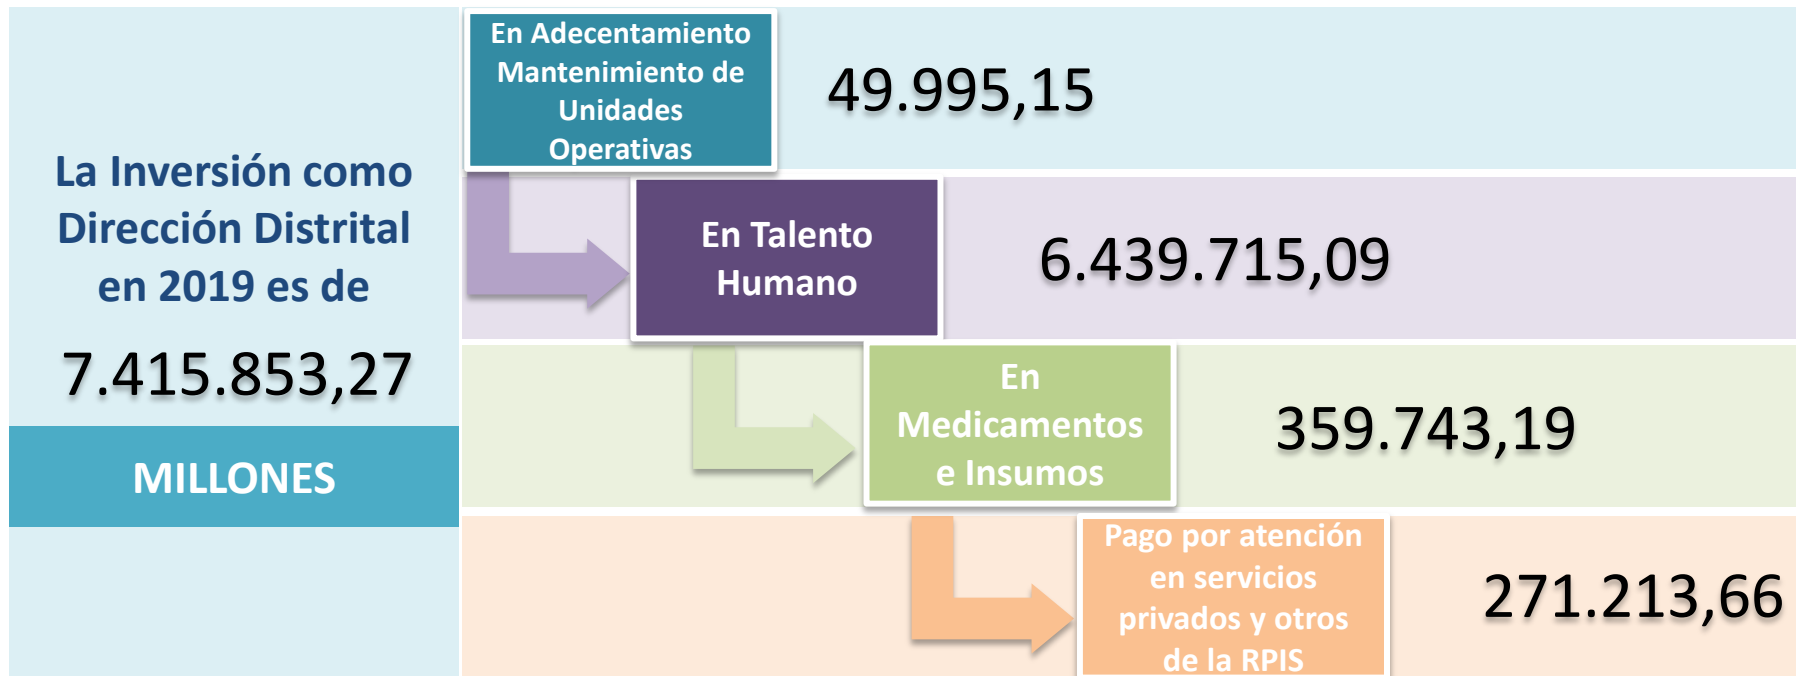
La Inversión como Dirección Distrital en 2019 es de

7.415.853,27

MILLONES

En Adecentamiento Mantenimiento de Unidades Operativas

49.995,15

En Talento Humano

6.439.715,09

En Medicamentos e Insumos

359.743,19

Pago por atención en servicios privados y otros de la RPIS

271.213,66